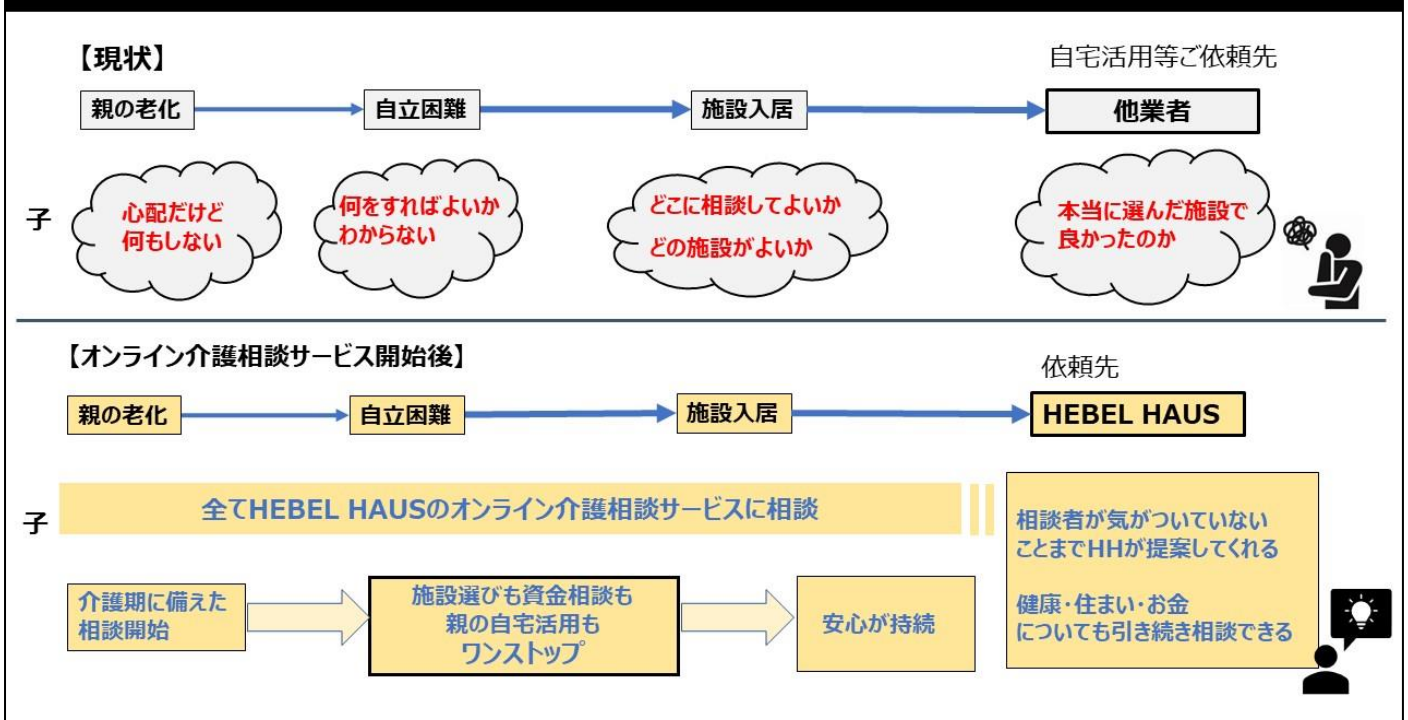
【現状】

自宅活用等ご依頼先

親の老化

自立困難

施設入居

他業者

子

心配だけど何もしない

何をすればよいかわからない

どこに相談してよいか

どの施設がよいか

本当に選んだ施設で良かったのか

【オンライン介護相談サービス開始後】

依頼先

親の老化

自立困難

施設入居

HEBEL HAUS

子

全てHEBEL HAUSのオンライン介護相談サービスに相談

介護期に備えた相談開始

施設選びも資金相談も親の自宅活用もワンストップ

安心が持続

相談者が気がついていないことまでHHが提案してくれる

健康・住まい・お金についても引き続き相談できる